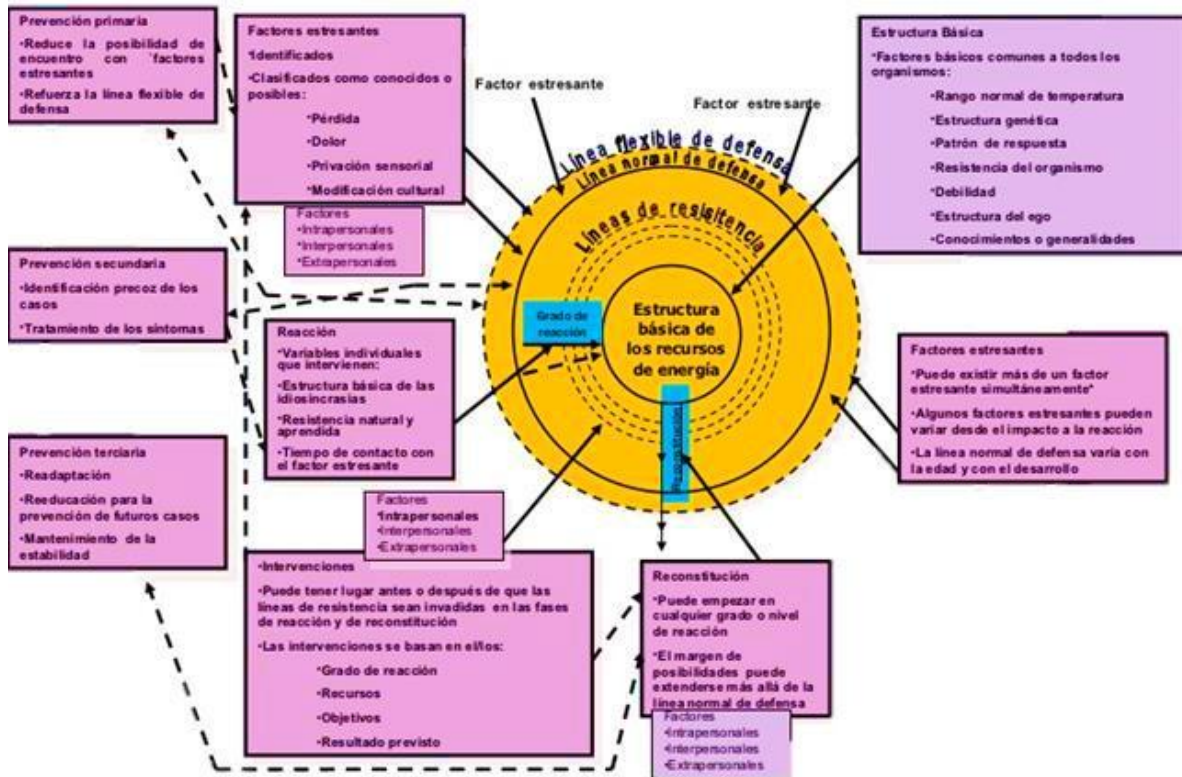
Prevención primaria

•Reduce la posibilidad de encuentro con factores estresantes

•Refuerza la línea flexible de defensa

Factores estresantes

•Identificados

•Clasificados como conocidos o posibles:

•Pérdida

•Dolor

•Privación sensorial

•Modificación cultural

Factores
•Intrapersonales
•Interpersonales
•Extrapersonales

Factor estresante

Factor estresante

Estructura Básica

•Factores básicos comunes a todos los organismos:

•Rango normal de temperatura

•Estructura genética

•Patrón de respuesta

•Resistencia del organismo

•Debilidad

•Estructura del ego

•Conocimientos o generalidades

Línea flexible de defensa

Línea normal de defensa

Líneas de resisitencia

Prevención secundaria

•Identificación precoz de los casos

•Tratamiento de los síntomas

Grado de reacción

Estructura básica de los recursos de energía

Reacción

•Variables individuales que intervienen:

•Estructura básica de las idiosincrasias

•Resistencia natural y aprendida

•Tiempo de contacto con el factor estresante

Factores estresantes

•Puede existir más de un factor estresante simultáneamente*

•Algunos factores estresantes pueden variar desde el impacto a la reacción

•La línea normal de defensa varía con la edad y con el desarrollo

Reconstitución

Prevención terciaria

•Readaptación

•Reeducación para la prevención de futuros casos

•Mantenimiento de la estabilidad

Factores
•Intrapersonales
•Interpersonales
•Extrapersonales

Intervenciones

•Puede tener lugar antes o después de que las líneas de resistencia sean invadidas en las fases de reacción y de reconstitución

•Las intervenciones se basan en ellos:

•Grado de reacción

•Recursos

•Objetivos

•Resultado previsto

Reconstitución

•Puede empezar en cualquier grado o nivel de reacción

•El margen de posibilidades puede extenderse más allá de la línea normal de defensa

Factores
•Intrapersonales
•Interpersonales
•Extrapersonales